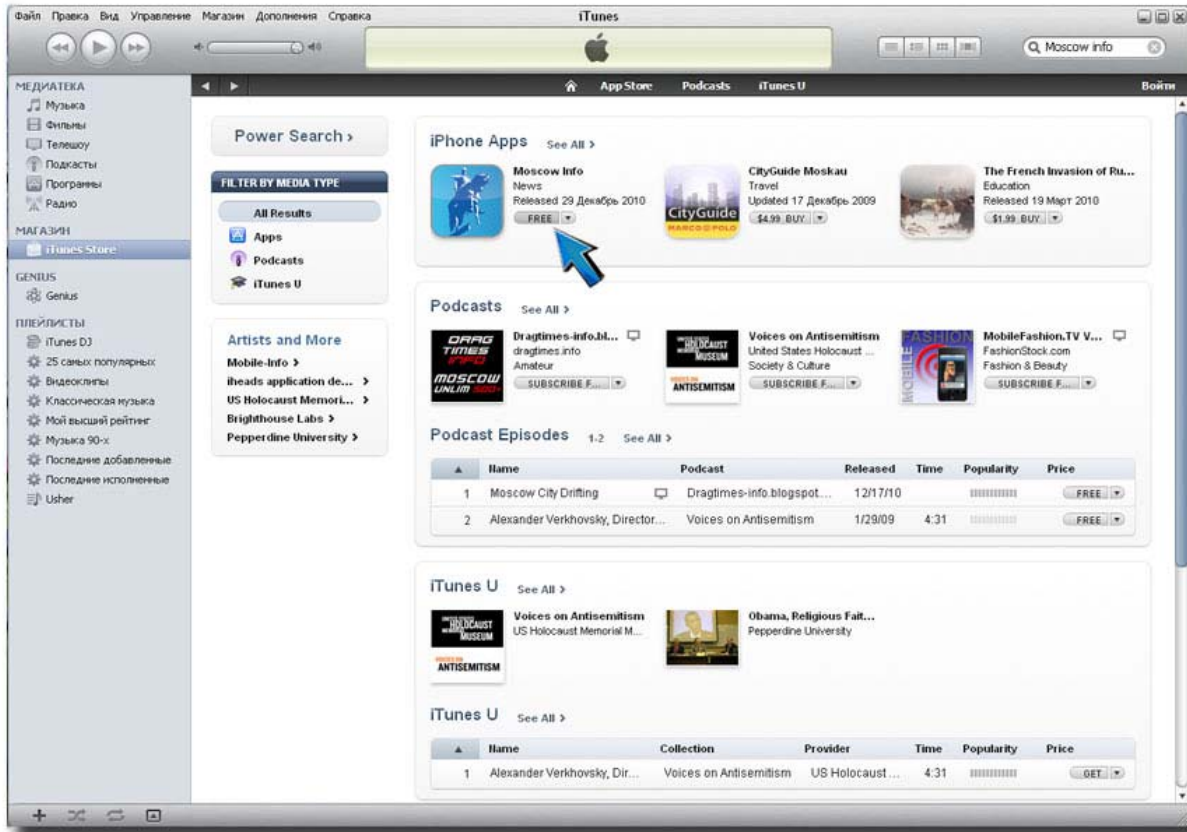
Файл Правка Вид Управление Магазин Дополнения Справка

iTunes

Q Moscow info

МЕДИАТЕКА
Музыка
Фильмы
Телешоу
Подкасты
Программы
Радио

МАГАЗИН
iTunes Store

GENIUS
Genius

ПЛЕЙЛИСТЫ
iTunes DJ
25 самых популярных
Видеоклипы
Классическая музыка
Мой высший рейтинг
Музыка 90-х
Последние добавленные
Последние исполненные
Usher

App Store Podcasts iTunes U Войти

Power Search >

FILTER BY MEDIA TYPE
All Results
Apps
Podcasts
iTunes U

Artists and More
Mobile-Info >
iheads application de... >
US Holocaust Memori... >
Brighthouse Labs >
Pepperdine University >

iPhone Apps See All >

Moscow Info
News
Released 29 Декабрь 2010
FREE

CityGuide Moskau
Travel
Updated 17 Декабрь 2009
$4.99 BUY

CityGuide
MARCO POLO

The French Invasion of Ru...
Education
Released 19 Март 2010
$1.99 BUY

Podcasts See All >

DRAG TIMES INFO MOSCOW UNLIM

Dragtimes-info.bl...
dragtimes.info
Amateur
SUBSCRIBE F...

HOLOCAUST MUSEUM ANTISEMITISM

Voices on Antisemitism
United States Holocaust ...
Society & Culture
SUBSCRIBE F...

FASHION MOBILE

MobileFashion.TV V...
FashionStock.com
Fashion & Beauty
SUBSCRIBE F...

Podcast Episodes 1-2 See All >

| | Name | Podcast | Released | Time | Popularity | Price |
|---|---|---|---|---|---|---|
| 1 | Moscow City Drifting | Dragtimes-info.blogspot... | 12/17/10 | | | FREE |
| 2 | Alexander Verkhovsky, Director... | Voices on Antisemitism | 1/29/09 | 4:31 | | FREE |

iTunes U See All >

HOLOCAUST MUSEUM ANTISEMITISM

Voices on Antisemitism
US Holocaust Memorial M...

Obama, Religious Fait...
Pepperdine University

iTunes U See All >

| | Name | Collection | Provider | Time | Popularity | Price |
|---|---|---|---|---|---|---|
| 1 | Alexander Verkhovsky, Dir... | Voices on Antisemitism | US Holocaust ... | 4:31 | | GET |